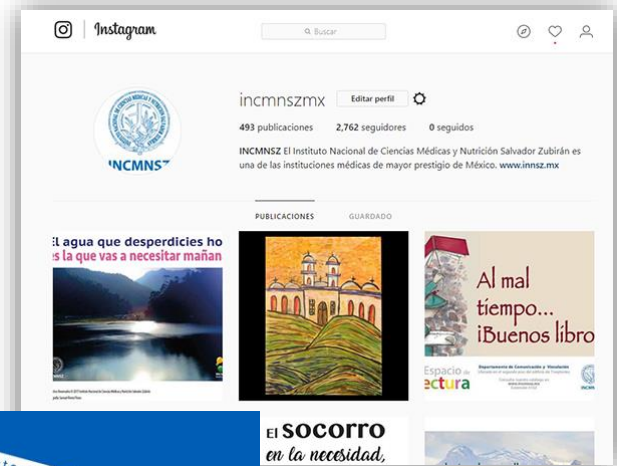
Instagram

Buscar

incmnszmx Editar perfil

493 publicaciones 2,762 seguidores 0 seguidos

INCMNSZ El Instituto Nacional de Ciencias Médicas y Nutrición Salvador Zubirán es una de las instituciones médicas de mayor prestigio de México. www.innsz.mx

INCMNSZ

PUBLICACIONES GUARDADO

El agua que desperdicies ho
s la que vas a necesitar mañan

Al mal tiempo... ¡Buenos libro

Espacio de
ectura

El socorro
en la necesidad,